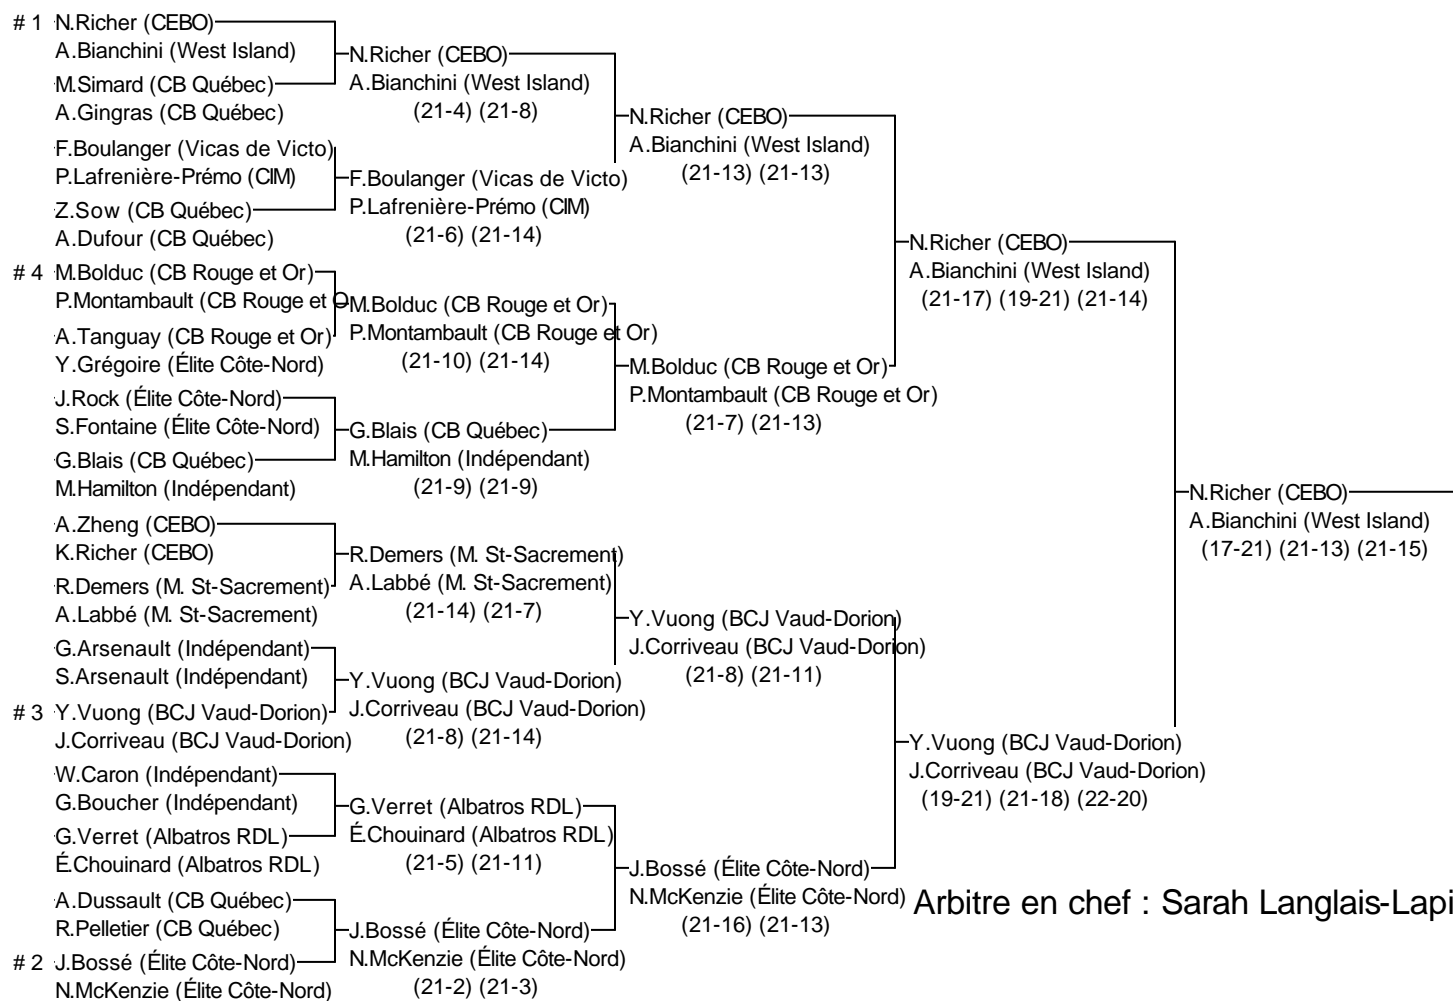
# 1 N.Richer (CEBO)
A.Bianchini (West Island)
M.Simard (CB Québec)
A.Gingras (CB Québec)
F.Boulanger (Vicas de Victo)
P.Lafrenière-Prémo (CIM)
Z.Sow (CB Québec)
A.Dufour (CB Québec)
# 4 M.Bolduc (CB Rouge et Or)
P.Montambault (CB Rouge et Or)
A.Tanguay (CB Rouge et Or)
Y.Grégoire (Élite Côte-Nord)
J.Rock (Élite Côte-Nord)
S.Fontaine (Élite Côte-Nord)
G.Blais (CB Québec)
M.Hamilton (Indépendant)
A.Zheng (CEBO)
K.Richer (CEBO)
R.Demers (M. St-Sacrement)
A.Labbé (M. St-Sacrement)
G.Arsenault (Indépendant)
S.Arsenault (Indépendant)
# 3 Y.Vuong (BCJ Vaud-Dorion)
J.Corriveau (BCJ Vaud-Dorion)
W.Caron (Indépendant)
G.Boucher (Indépendant)
G.Verret (Albatros RDL)
É.Chouinard (Albatros RDL)
A.Dussault (CB Québec)
R.Pelletier (CB Québec)
# 2 J.Bossé (Élite Côte-Nord)
N.McKenzie (Élite Côte-Nord)

N.Richer (CEBO)
A.Bianchini (West Island)
(21-4) (21-8)
F.Boulanger (Vicas de Victo)
P.Lafrenière-Prémo (CIM)
(21-6) (21-14)
M.Bolduc (CB Rouge et Or)
P.Montambault (CB Rouge et Or)
(21-10) (21-14)
G.Blais (CB Québec)
M.Hamilton (Indépendant)
(21-9) (21-9)
R.Demers (M. St-Sacrement)
A.Labbé (M. St-Sacrement)
(21-14) (21-7)
Y.Vuong (BCJ Vaud-Dorion)
J.Corriveau (BCJ Vaud-Dorion)
(21-8) (21-14)
G.Verret (Albatros RDL)
É.Chouinard (Albatros RDL)
(21-5) (21-11)
J.Bossé (Élite Côte-Nord)
N.McKenzie (Élite Côte-Nord)
(21-2) (21-3)

N.Richer (CEBO)
A.Bianchini (West Island)
(21-13) (21-13)
M.Bolduc (CB Rouge et Or)
P.Montambault (CB Rouge et Or)
(21-7) (21-13)
Y.Vuong (BCJ Vaud-Dorion)
J.Corriveau (BCJ Vaud-Dorion)
(21-8) (21-11)
J.Bossé (Élite Côte-Nord)
N.McKenzie (Élite Côte-Nord)
(21-16) (21-13)

N.Richer (CEBO)
A.Bianchini (West Island)
(21-17) (19-21) (21-14)
Y.Vuong (BCJ Vaud-Dorion)
J.Corriveau (BCJ Vaud-Dorion)
(19-21) (21-18) (22-20)

N.Richer (CEBO)
A.Bianchini (West Island)
(17-21) (21-13) (21-15)

Arbitre en chef : Sarah Langlais-Lapi